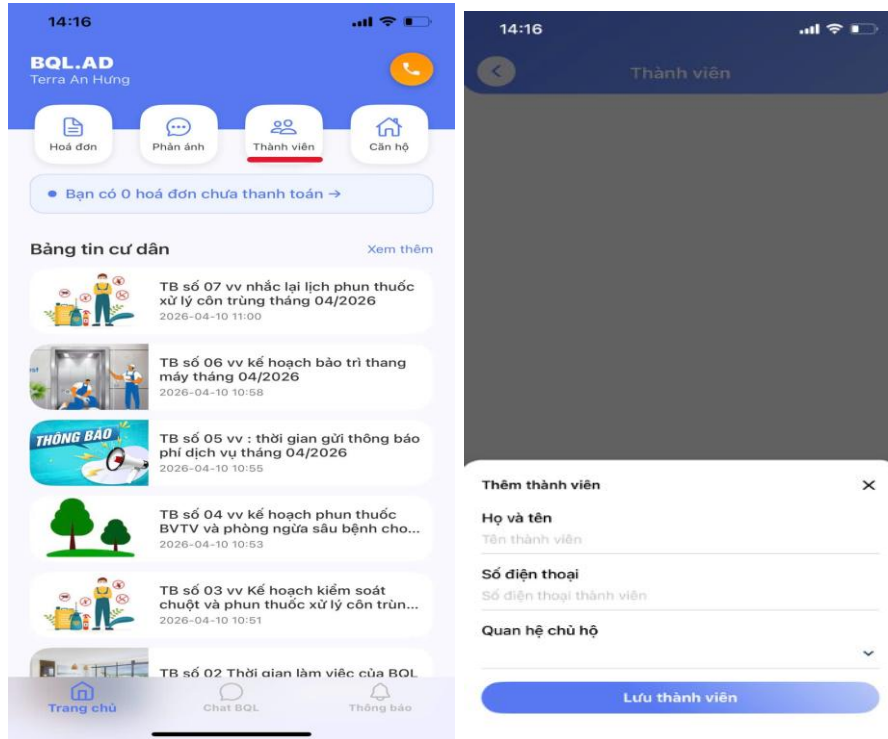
14:16

BQL.AD
Terra An Hưng

Hoá đơn
Phản ánh
Thành viên
Căn hộ

Bạn có 0 hoá đơn chưa thanh toán →

Bảng tin cư dân
Xem thêm

TB số 07 vv nhắc lại lịch phun thuốc xử lý côn trùng tháng 04/2026
2026-04-10 11:00

TB số 06 vv kế hoạch bảo trì thang máy tháng 04/2026
2026-04-10 10:58

THÔNG BÁO
TB số 05 vv : thời gian gửi thông báo phí dịch vụ tháng 04/2026
2026-04-10 10:55

TB số 04 vv kế hoạch phun thuốc BVTV và phòng ngừa sâu bệnh cho...
2026-04-10 10:53

TB số 03 vv Kế hoạch kiểm soát chuột và phun thuốc xử lý côn trùn...
2026-04-10 10:51

TB số 02 Thời gian làm việc của BQL

Trang chủ
Chat BQL
Thông báo

14:16

Thành viên

Thêm thành viên
×
Họ và tên
Tên thành viên
Số điện thoại
Số điện thoại thành viên
Quan hệ chủ hộ

Lưu thành viên